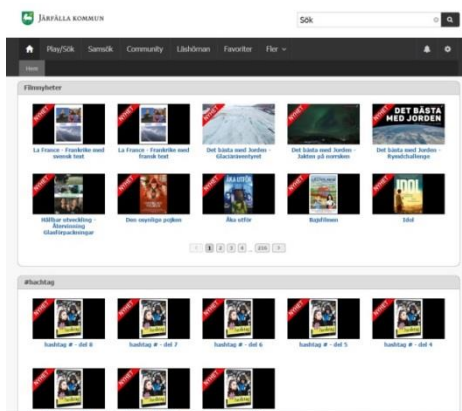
JÄRFÄLLA KOMMUN

Sök

Play/Sök Samsök Community Läshörnan Favoriter Fler

Hem

Filmnyheter

La France - Frankrike med svensk text

La France - Frankrike med fransk text

NYHET Det bästa med Jorden - Glaciärmusetyret

NYHET Det bästa med Jorden - Jakten på norrsken

NYHET DET BÄSTA MED JORDEN Det bästa med Jorden - Ryndchallenge

NYHET Hållbar utveckling - Återvinning Glasförpackningar

NYHET Den mystiga pojken

NYHET ÅKA UTFÖR Åka utför

NYHET Bajsfilmen

NYHET IDOL Idol

1 2 3 4 ... 206

#hashtag

NYHET hashtag # - del 8

NYHET hashtag # - del 7

NYHET hashtag # - del 6

NYHET hashtag # - del 5

NYHET hashtag # - del 4

NYHET

NYHET

NYHET